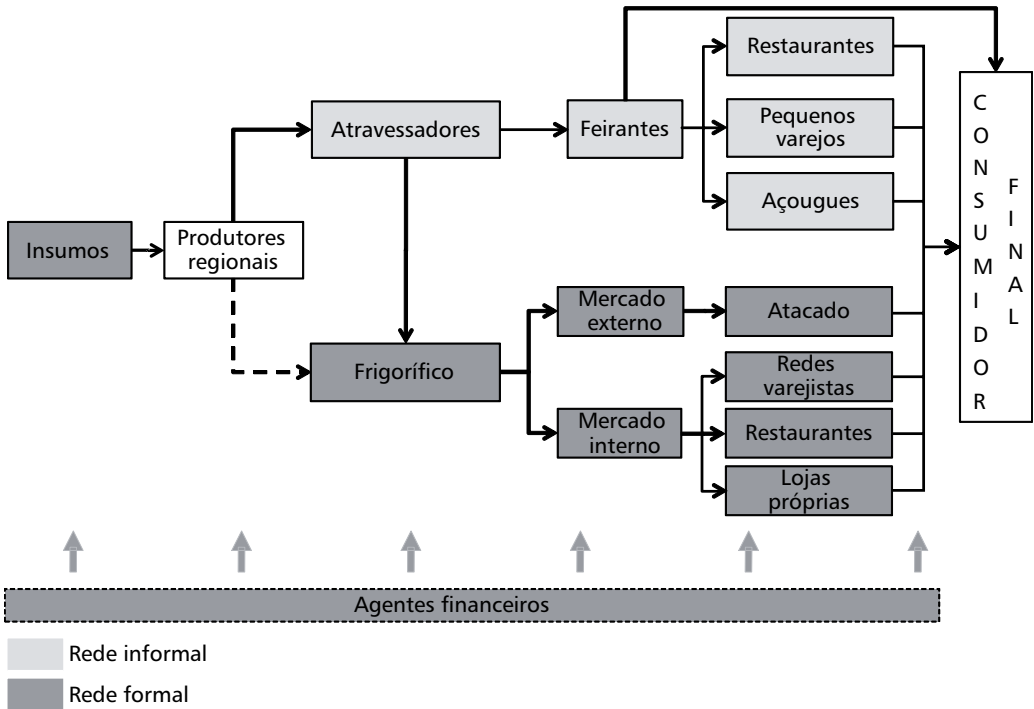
Restaurantes

Atravessadores

Feirantes

Pequenos varejos

Açougues

CONSUMIDOR FINAL

Insumos

Produtores regionais

Mercado externo

Atacado

Frigorífico

Redes varejistas

Mercado interno

Restaurantes

Lojas próprias

Agentes financeiros

Rede informal

Rede formal